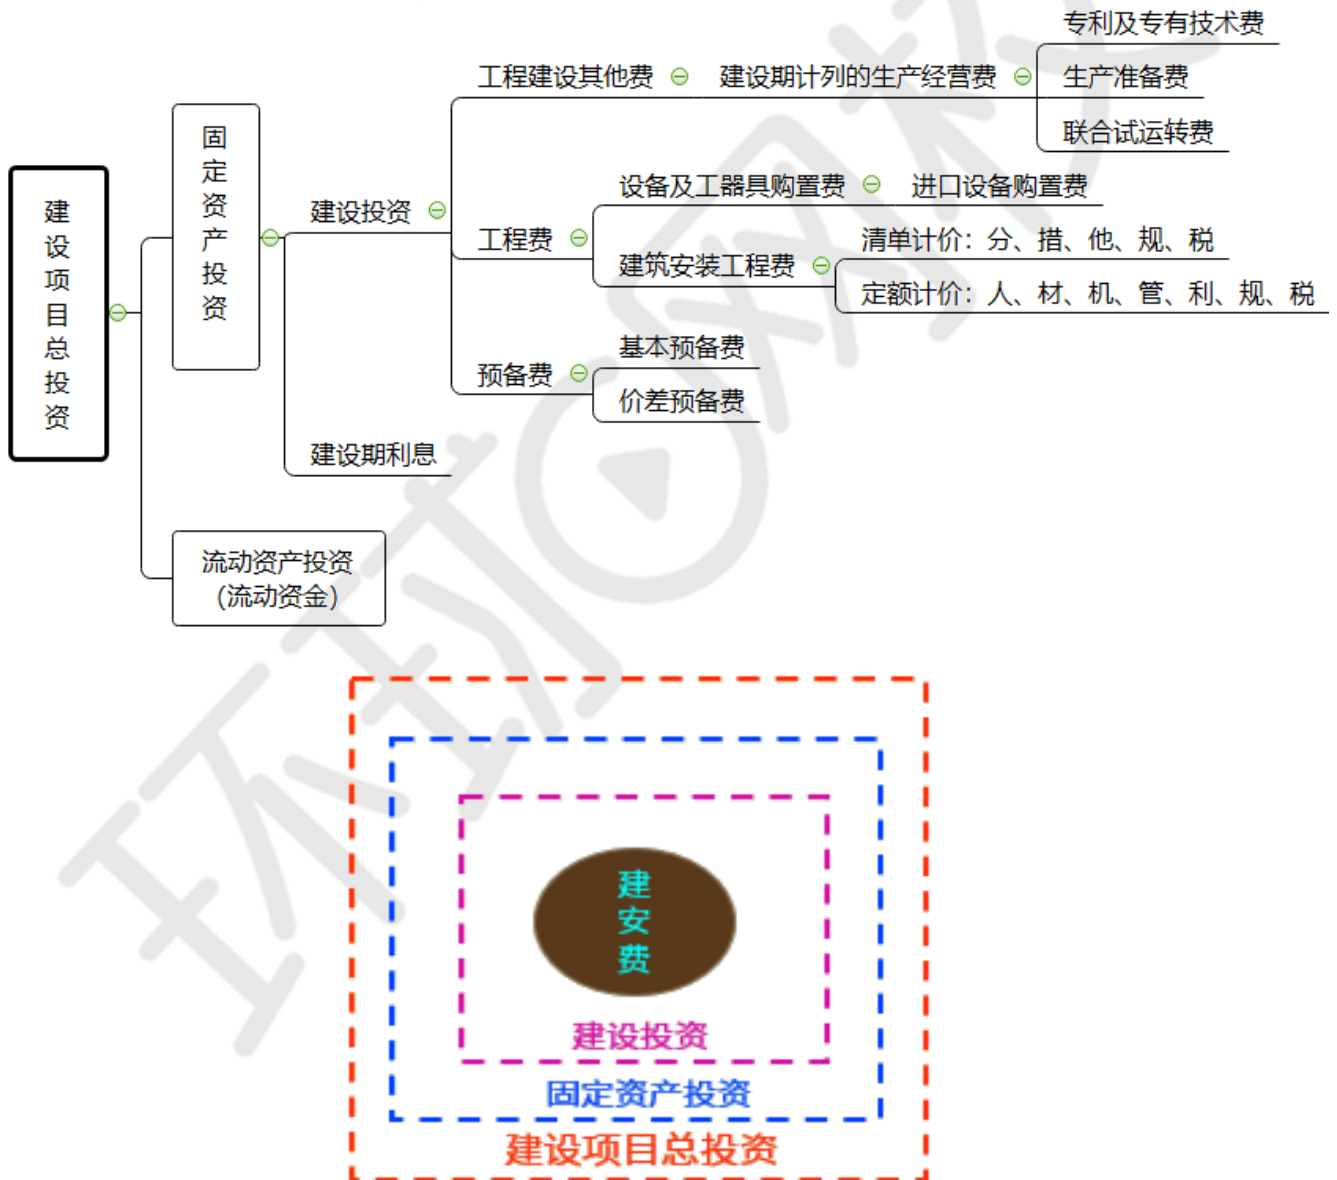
建设项目总投资

固定资产投资

建设投资

工程建设其他费

建设期计列的生产经营费

专利及专有技术费

生产准备费

联合试运转费

工程费

设备及工器具购置费

进口设备购置费

建筑安装工程费

清单计价：分、措、他、规、税

定额计价：人、材、机、管、利、规、税

预备费

基本预备费

价差预备费

建设期利息

流动资产投资（流动资金）

建安费

建设投资

固定资产投资

建设项目总投资